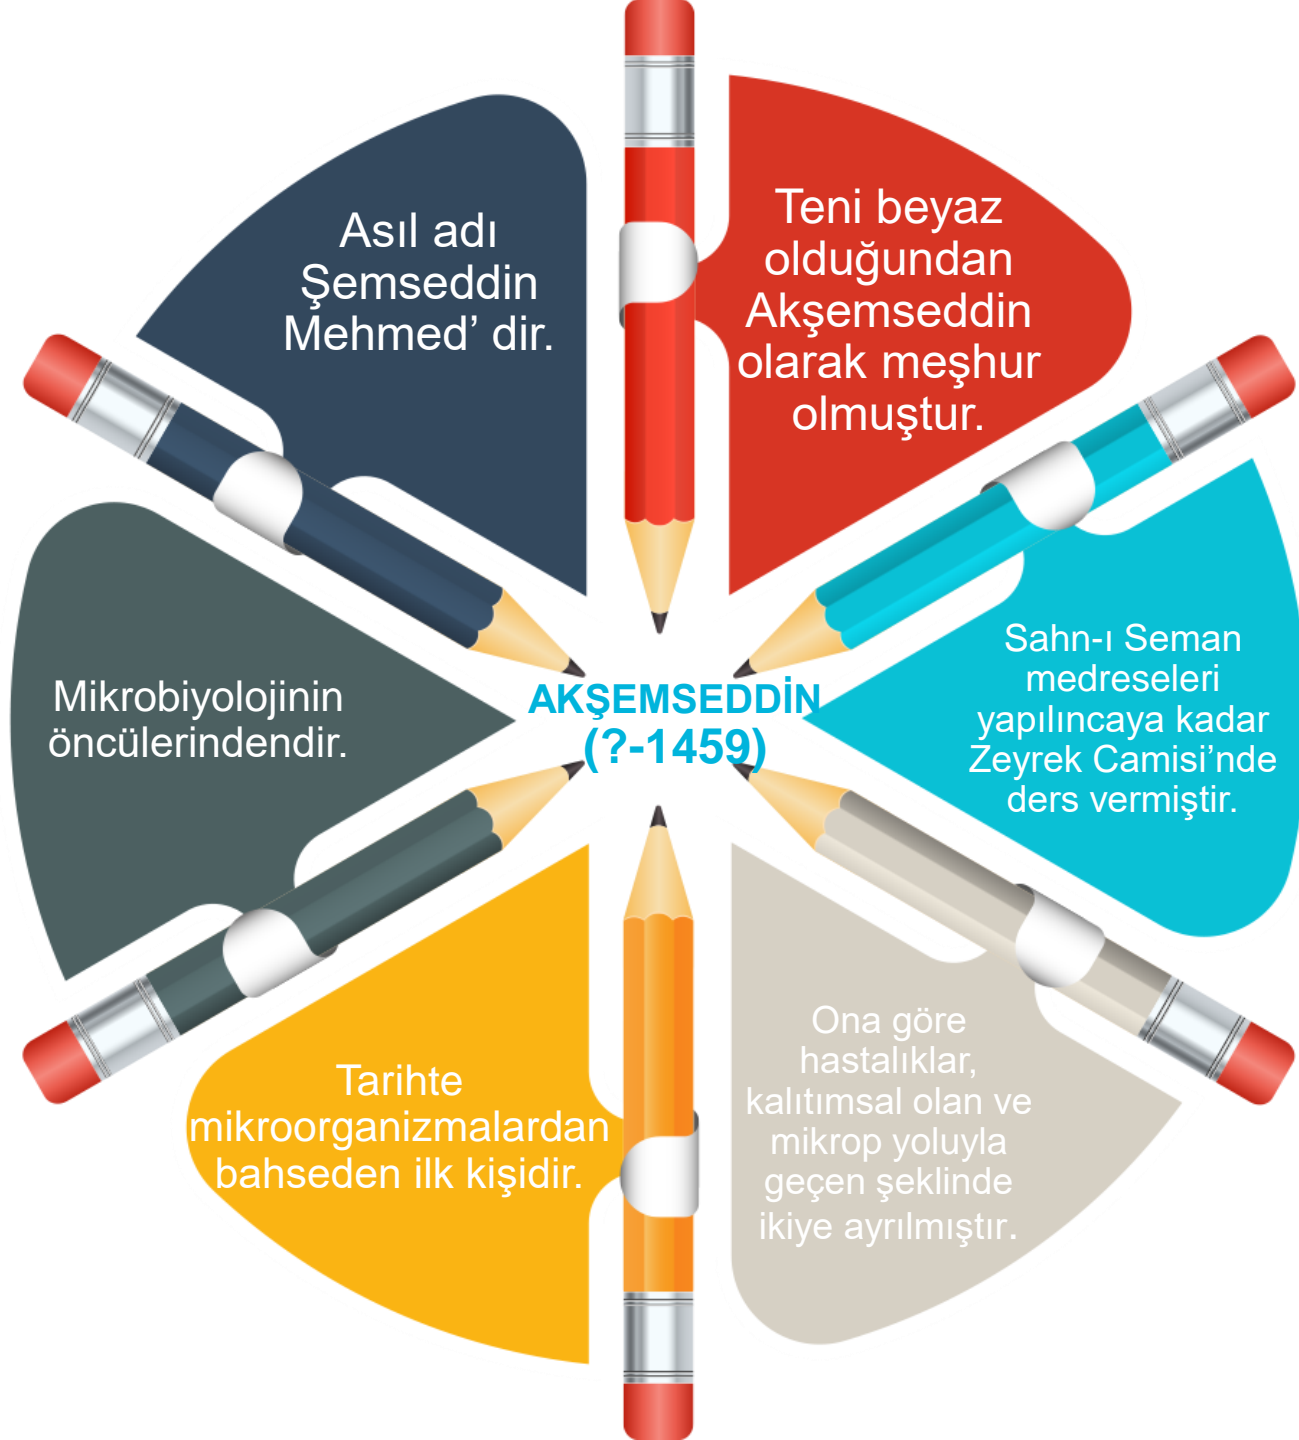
AKŞEMSEDDİN
(?-1459)

Asıl adı Şemseddin Mehmed' dir.

Teni beyaz olduğundan Akşemseddin olarak meşhur olmuştur.

Sahn-ı Seman medreseleri yapılıncaya kadar Zeyrek Camisi'nde ders vermiştir.

Ona göre hastalıklar, kalıtımsal olan ve mikrop yoluyla geçen şeklinde ikiye ayrılmıştır.

Tarihte mikroorganizmalardan bahseden ilk kişidir.

Mikrobiyolojinin öncülerindendir.